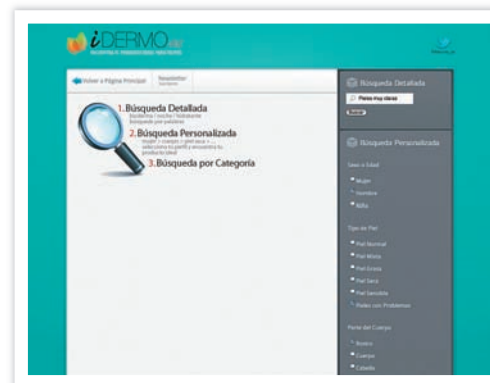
iDERMO

Volver a Página Principal

Newsletter

1. Búsqueda Detallada
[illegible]

2. Búsqueda Personalizada
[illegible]

3. Búsqueda por Categoría

Búsqueda Detallada

Palabra clave

Buscar

Búsqueda Personalizada

Sexo o Edad

Mujer

Hombre

Niño

Tipo de Piel

Piel Normal

Piel Mixta

Piel Grasa

Piel Seca

Piel Sensible

Pieles con Problemas

Parte del Cuerpo

Rostro

Cuerpo

Cabello